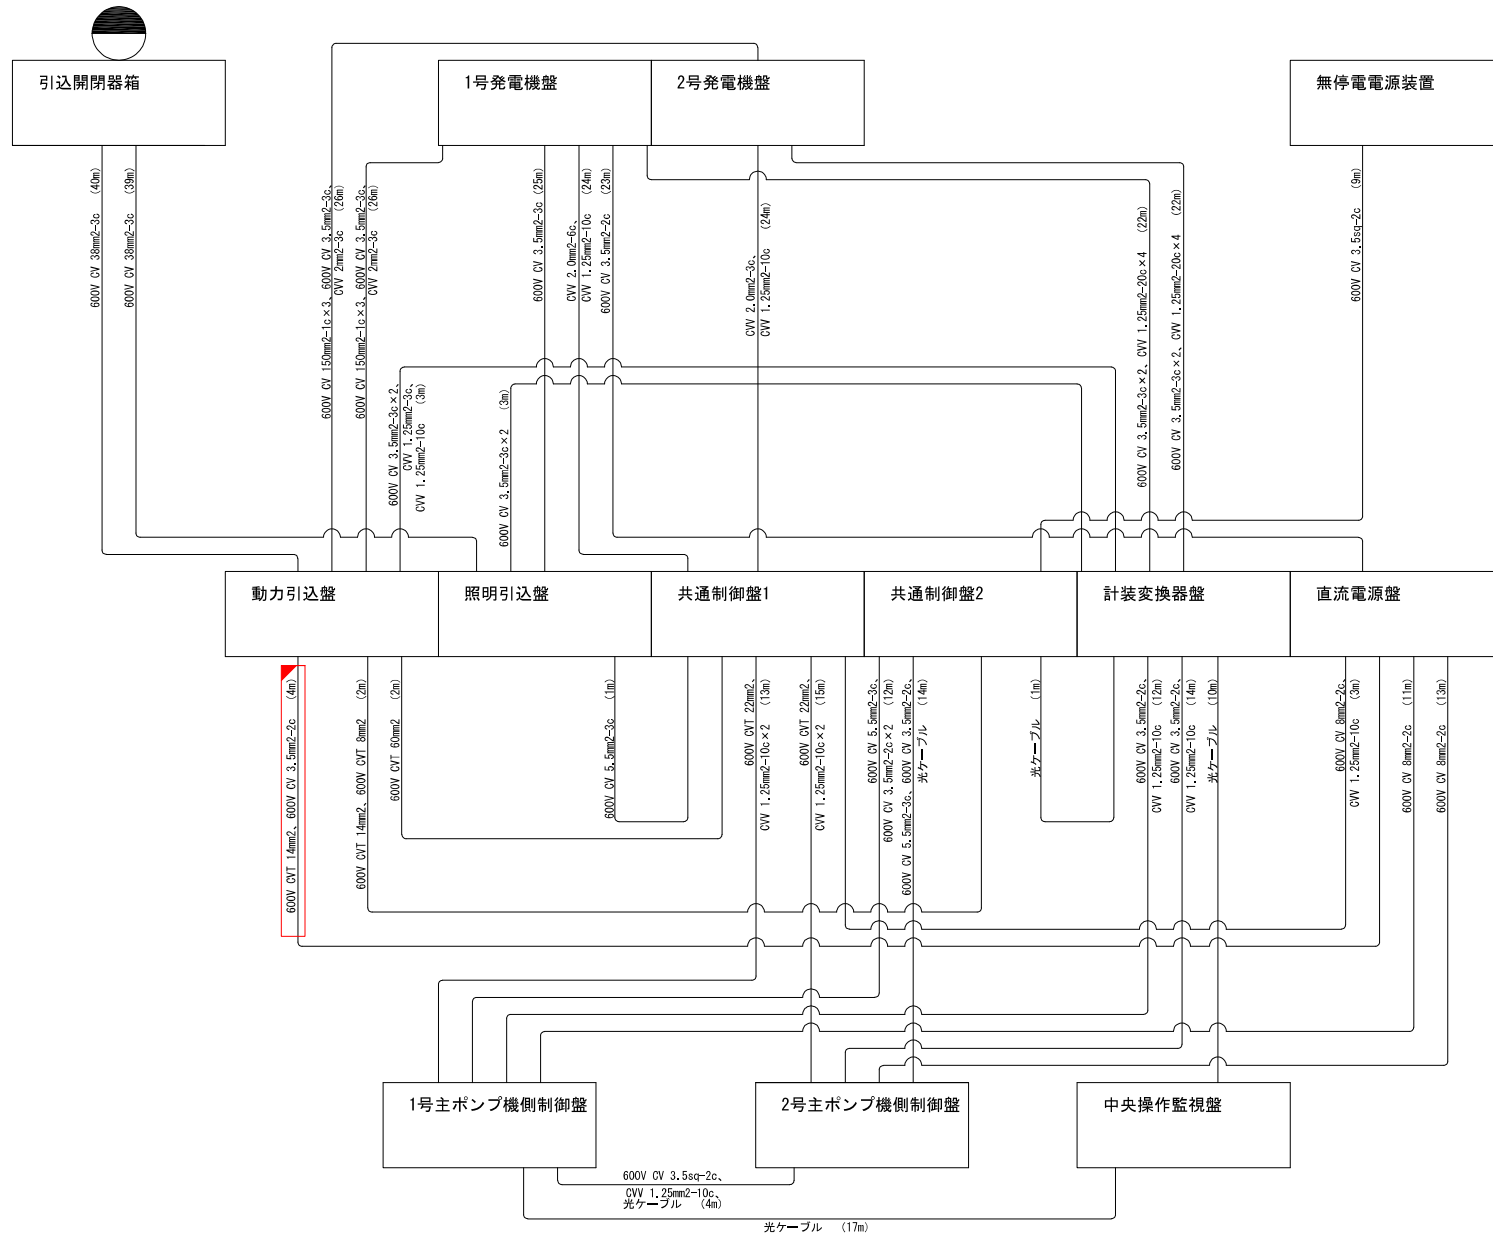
引込開閉器箱

1号発電機盤

2号発電機盤

無停電電源装置

600V CV 38mm2-3c (40m)

600V CV 38mm2-3c (39m)

600V CV 150mm2-1c×3、600V CV 3.5mm2-3c、CVV 2mm2-3c (26m)

600V CV 150mm2-1c×3、600V CV 3.5mm2-3c、CVV 2mm2-3c (26m)

600V CV 3.5mm2-3c×2、CVV 1.25mm2-3c、CVV 1.25mm2-10c (3m)

600V CV 3.5mm2-3c×2 (3m)

600V CV 3.5mm2-3c (25m)

CVV 2.0mm2-6c、CVV 1.25mm2-10c (24m)

600V CV 3.5mm2-2c (23m)

CVV 2.0mm2-3c、CVV 1.25mm2-10c (24m)

600V CV 3.5mm2-3c×2、CVV 1.25mm2-20c×4 (22m)

600V CV 3.5mm2-3c×2、CVV 1.25mm2-20c×4 (22m)

600V CV 3.5sq-2c (9m)

動力引込盤

照明引込盤

共通制御盤1

共通制御盤2

計装変換器盤

直流電源盤

600V CVT 14mm2、600V CV 3.5mm2-2c (4m)

600V CVT 14mm2、600V CVT 8mm2 (2m)

600V CVT 60mm2 (2m)

600V CV 5.5mm2-3c (1m)

600V CVT 22mm2、CVV 1.25mm2-10c×2 (13m)

600V CVT 22mm2、CVV 1.25mm2-10c×2 (15m)

600V CV 5.5mm2-3c、600V CV 3.5mm2-2c×2 (12m)

600V CV 5.5mm2-3c、600V CV 3.5mm2-2c、光ケーブル (14m)

光ケーブル (1m)

600V CV 3.5mm2-2c、CVV 1.25mm2-10c (12m)

600V CV 3.5mm2-2c、CVV 1.25mm2-10c (14m)

光ケーブル (10m)

600V CV 8mm2-2c、CVV 1.25mm2-10c (3m)

600V CV 8mm2-2c (11m)

600V CV 8mm2-2c (13m)

1号主ポンプ機側制御盤

2号主ポンプ機側制御盤

中央操作監視盤

600V CV 3.5sq-2c、CVV 1.25mm2-10c、光ケーブル (4m)

光ケーブル (17m)